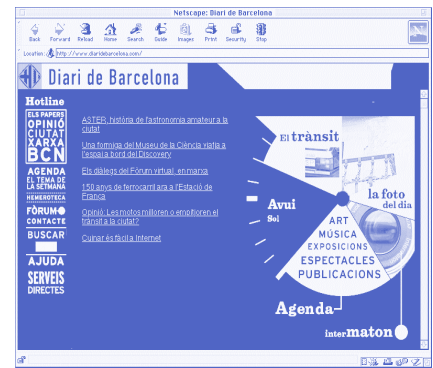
Netscape: Diari de Barcelona

Back Forward Reload Home Search Guide Images Print Security Stop

Location: http://www.diaridebarcelona.com/

Diari de Barcelona

Hotline
ELS PAPERS
OPINIÓ
CIUTAT
XARXA
BCN
AGENDA
EL TEMA DE LA SETMANA
HEMEROTECA
FÒRUM
CONTACTE
BUSCAR
AJUDA
SERVEIS DIRECTES

ASTER, història de l'astronomia amateur a la ciutat

Una formiga del Museu de la Ciència viatja a l'espai a bord del Discovery

Els diàlegs del Fòrum virtual, en marxa

150 anys de ferrocarril a l'Estació de França

Opinió: Les motos milloren o empitjoren el trànsit a la ciutat?

Cuinar és fàcil a Internet

El trànsit
la foto del dia
Avui
Sol
ART
MÚSICA
EXPOSICIONS
ESPECTACLES
PUBLICACIONS
Agenda
intermaton